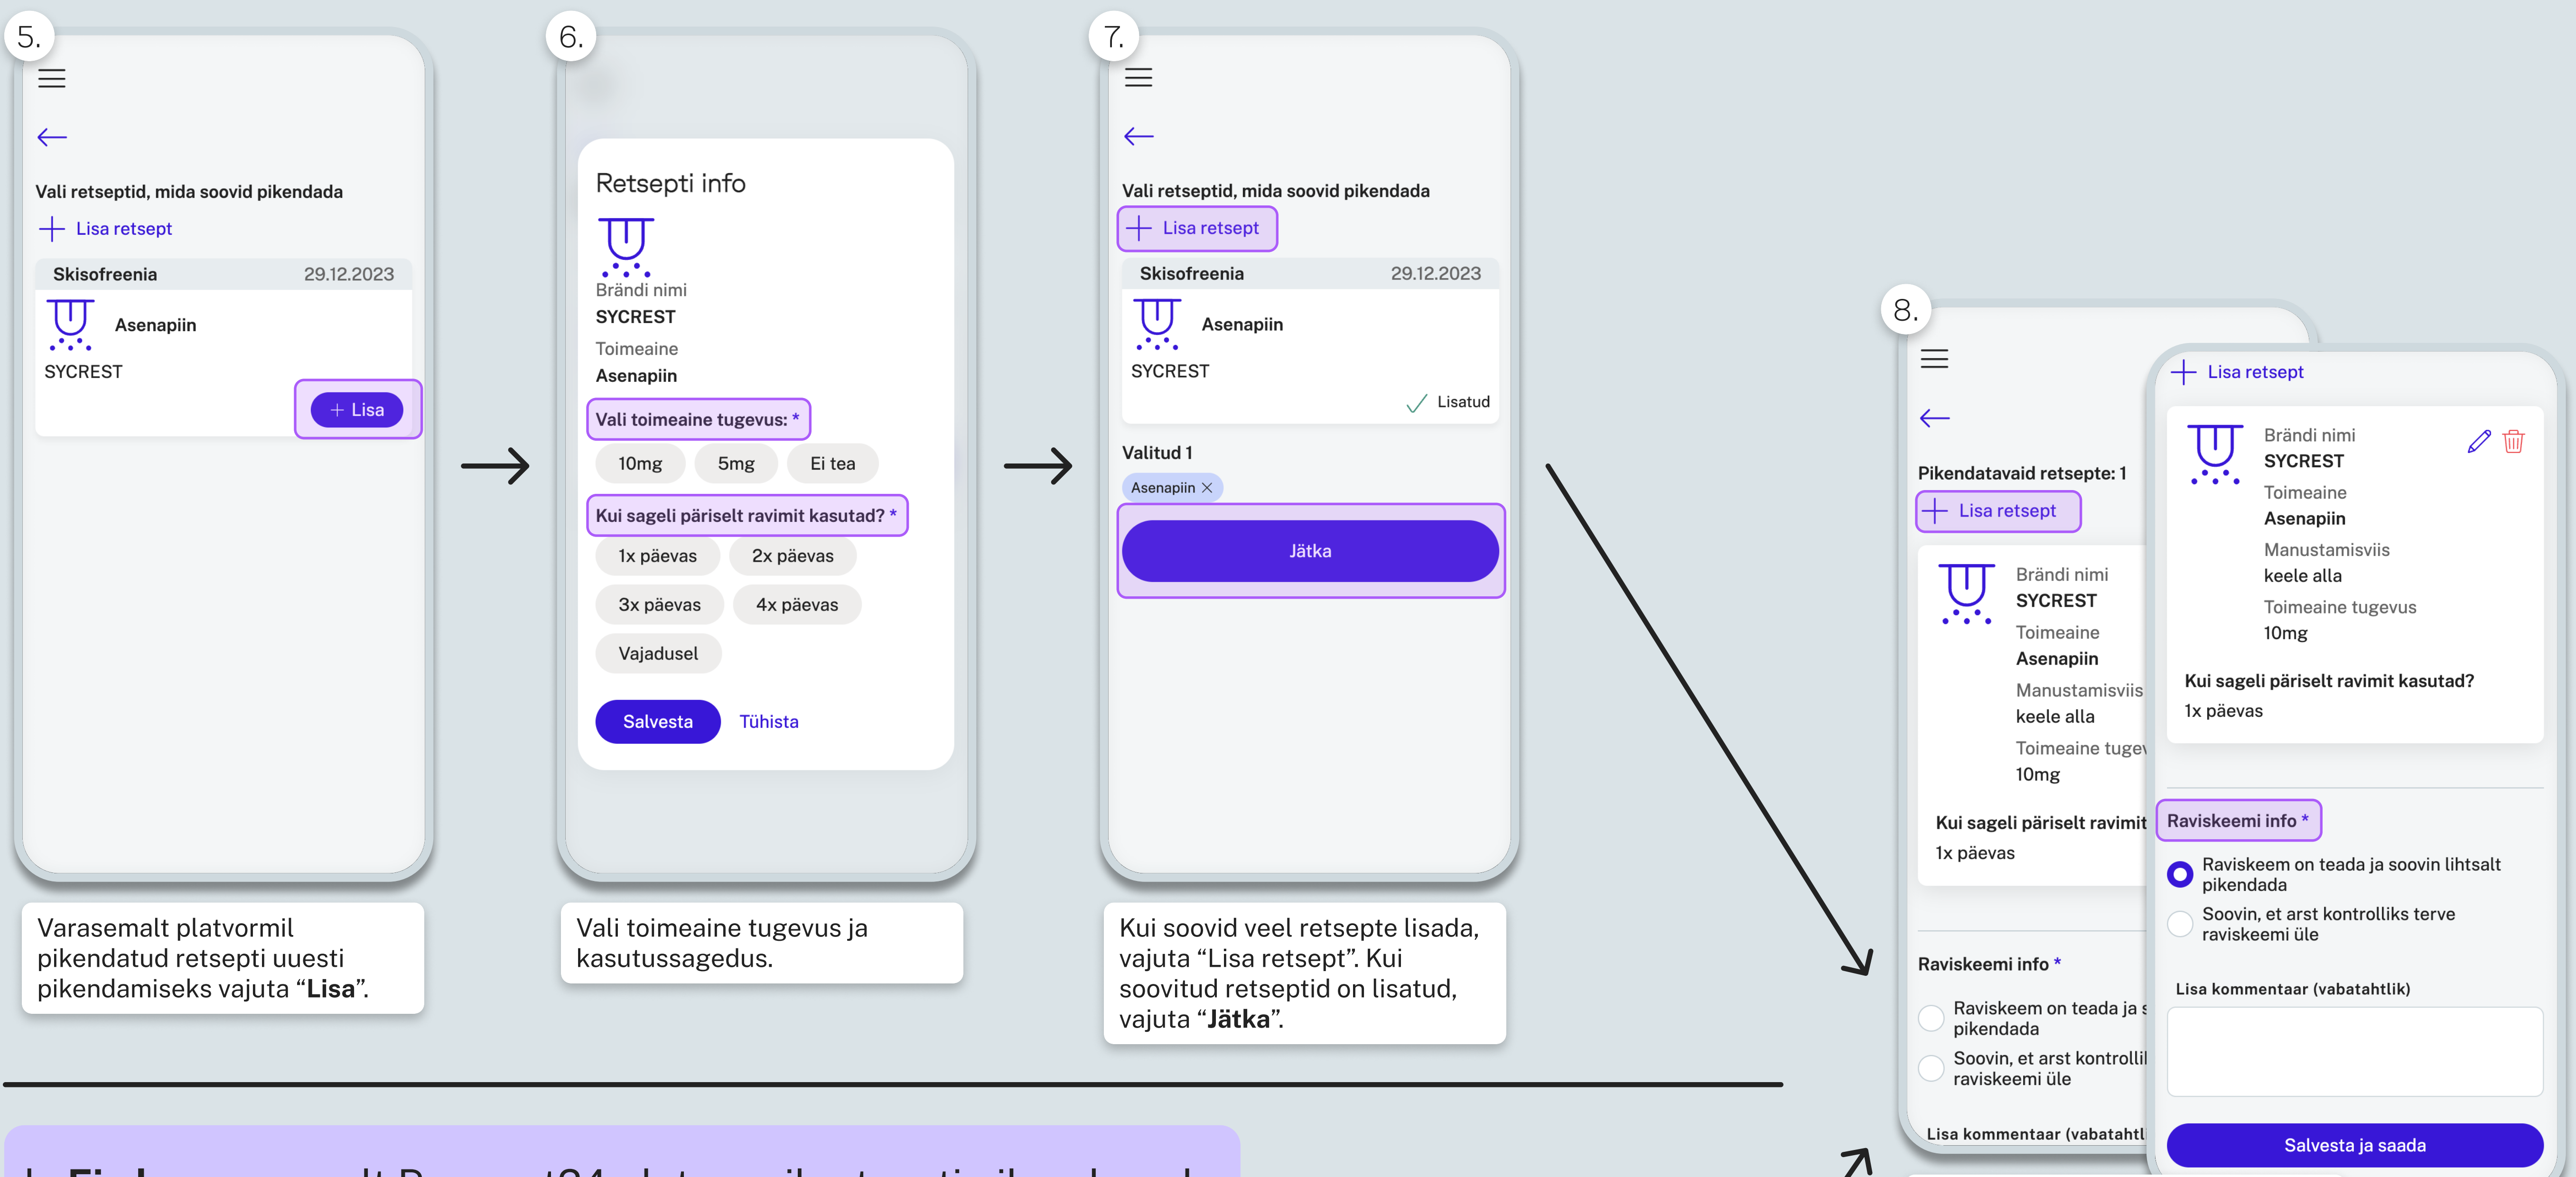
5.

Vali retseptid, mida soovid pikendada

+ Lisa retsept

Skisofreenia 29.12.2023

Asenapiin

SYCREST

+ Lisa

Varasemalt platvormil pikendatud retsepti uuesti pikendamiseks vajuta “**Lisa**”.

6.

Retsepti info

Brändi nimi
SYCREST
Toimeaine
Asenapiin

Vali toimeaine tugevus: *

10mg 5mg Ei tea

Kui sageli päriselt ravimit kasutad? *

1x päevas 2x päevas
3x päevas 4x päevas
Vajadusel

Salvesta Tühista

Vali toimeaine tugevus ja kasutussagedus.

7.

Vali retseptid, mida soovid pikendada

+ Lisa retsept

Skisofreenia 29.12.2023

Asenapiin

SYCREST

Lisatud

Valitud 1

Asenapiin ×

Jätka

Kui soovid veel retsepte lisada, vajuta “Lisa retsept”. Kui soovitud retseptid on lisatud, vajuta “**Jätka**”.

8.

Pikendatavaid retsepte: 1

+ Lisa retsept

Brändi nimi
SYCREST
Toimeaine
Asenapiin
Manustamisviis
keele alla
Toimeaine tugev
10mg

Kui sageli päriselt ravimit
1x päevas

Raviskeemi info *

Raviskeem on teada ja s pikendada
Soovin, et arst kontrollil raviskeemi üle

Lisa kommentaar (vabatahtl

+ Lisa retsept

Brändi nimi
SYCREST
Toimeaine
Asenapiin
Manustamisviis
keele alla
Toimeaine tugevus
10mg

Kui sageli päriselt ravimit kasutad?
1x päevas

Raviskeemi info *

Raviskeem on teada ja soovin lihtsalt pikendada
Soovin, et arst kontrolliks terve raviskeemi üle

Lisa kommentaar (vabatahtlik)

Salvesta ja saada

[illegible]